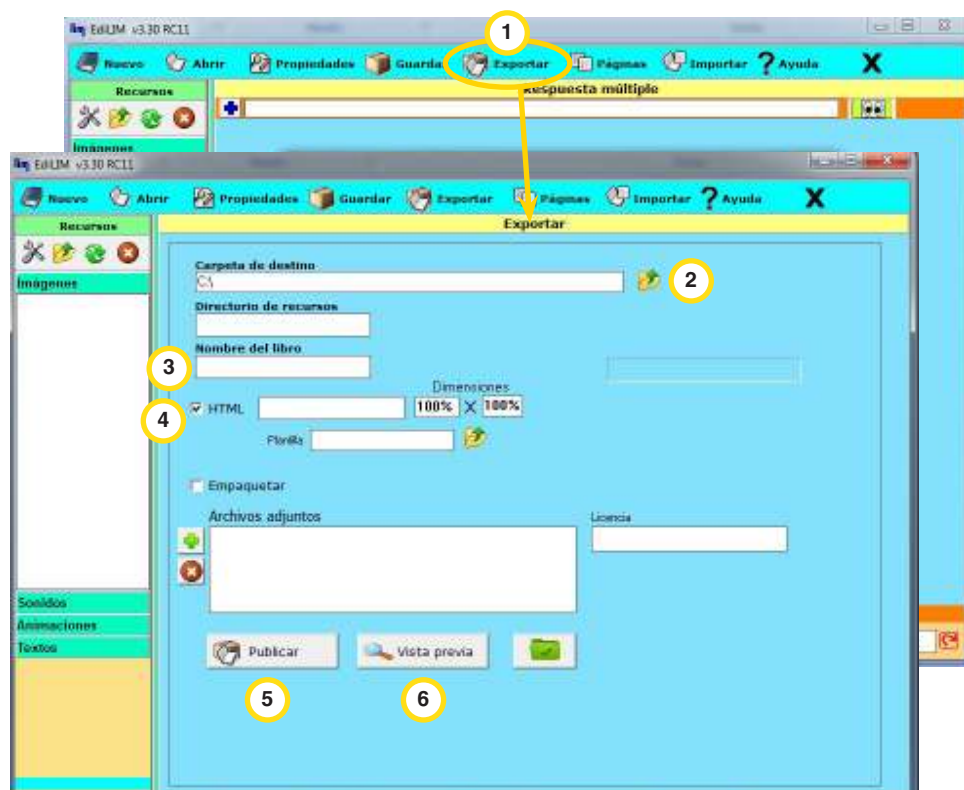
EdiLIM v3.30 RC11

1

Nuevo Abrir Propiedades Guarda Exportar Páginas Importar ? Ayuda X

Recursos

Respuesta múltiple

Imágenes

EdiLIM v3.30 RC11

Nuevo Abrir Propiedades Guardar Exportar Páginas Importar ? Ayuda X

Recursos

Exportar

Imágenes

Carpeta de destino

C:\

2

Directorio de recursos

Nombre del libro

3

Dimensiones

4

HTML 100% X 100%

Plantilla

Empaquetar

Archivos adjuntos

Licencia

Sonidos

Animaciones

Textos

Publicar

Vista previa

5

6